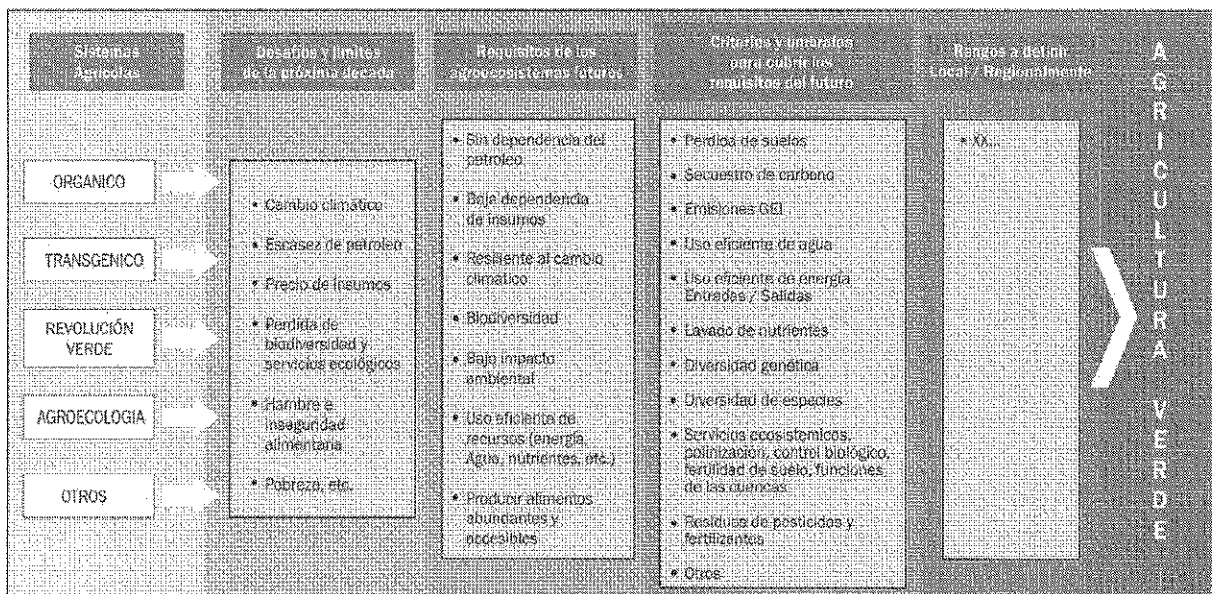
Sistemas Agrícolas

ORGANICO

TRANSGENICO

REVOLUCIÓN VERDE

AGROECOLOGIA

OTROS

Desafíos y límites de la próxima década

• Cambio climático
• Escasez de petróleo
• Precio de insumos
• Perdida de biodiversidad y servicios ecológicos
• Hambre e inseguridad alimentaria
• Pobreza, etc.

Requisitos de los agroecosistemas futuros

• Sin dependencia del petroleo
• Baja dependencia de insumos
• Resiliente al cambio climatico
• Biodiversidad
• Bajo impacto ambiental
• Uso eficiente de recursos (energía, Agua, nutrientes, etc.)
• Producir alimentos abundantes y accesibles

Criterios y umbrales para cubrir los requisitos del futuro

• Perdida de suelos
• Secuestro de carbono
• Emisiones GEI
• Uso eficiente de agua
• Uso eficiente de energía Entradas / Salidas
• Lavado de nutrientes
• Diversidad genética
• Diversidad de especies
• Servicios ecosistemicos, polinización, control biologico, fertilidad de suelo, funciones de las cuencas
• Residuos de pesticidos y fertilizantes
• Otros

Rangos a definir Local / Regionalmente

• XX...

AGRICULTURA VERDE